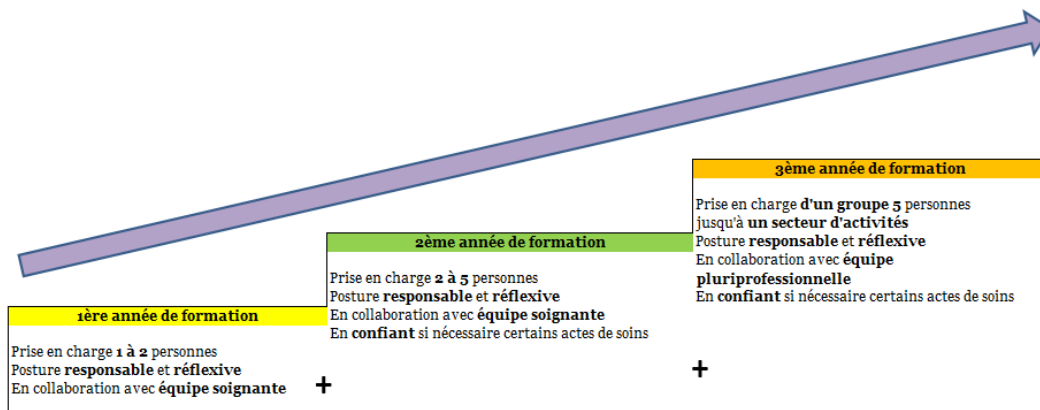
3ème année de formation

Prise en charge d'un groupe 5 personnes jusqu'à un secteur d'activités
Posture responsable et réflexive
En collaboration avec équipe pluriprofessionnelle
En confiant si nécessaire certains actes de soins

2ème année de formation

Prise en charge 2 à 5 personnes
Posture responsable et réflexive
En collaboration avec équipe soignante
En confiant si nécessaire certains actes de soins

1ère année de formation

Prise en charge 1 à 2 personnes
Posture responsable et réflexive
En collaboration avec équipe soignante

+

+